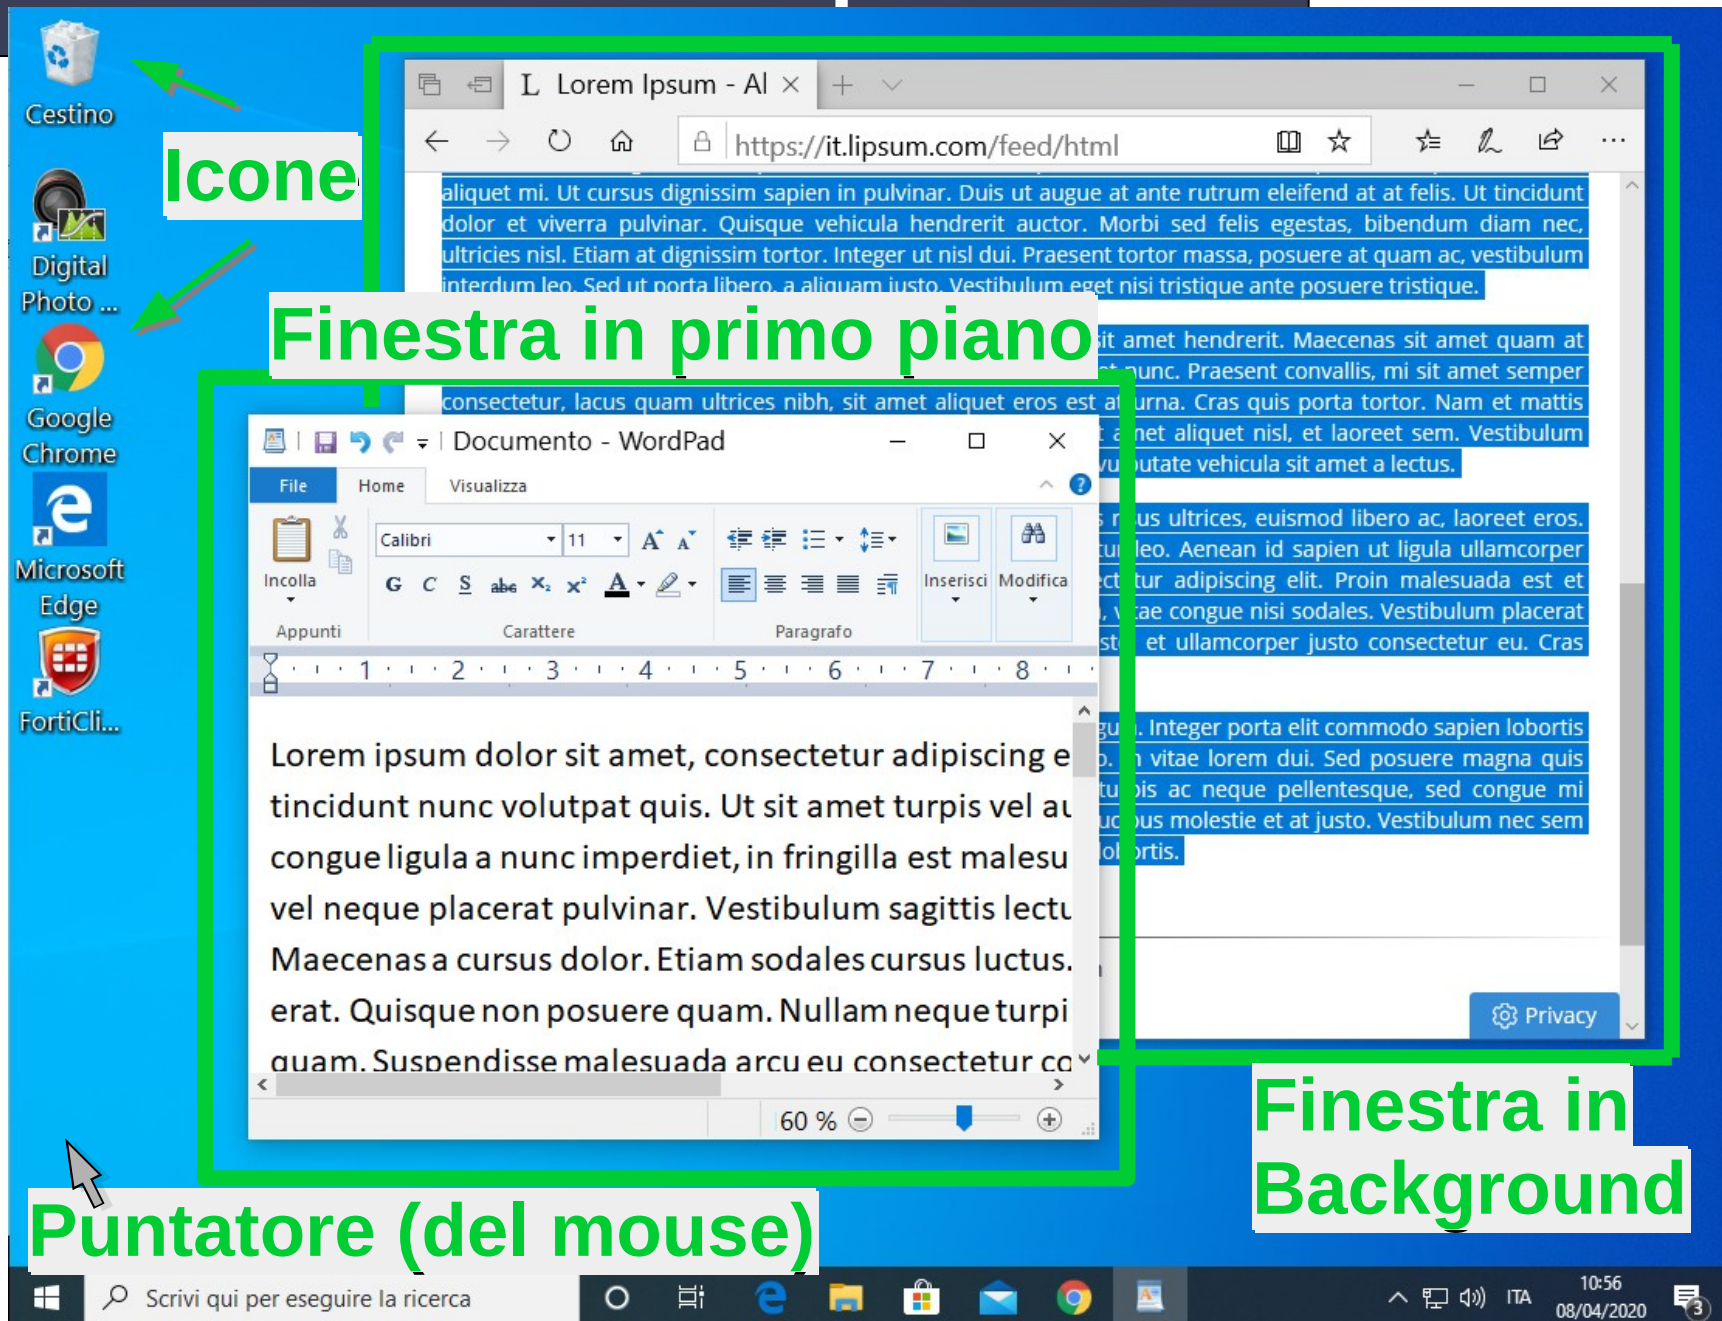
Cestino

Icone

Digital Photo ...

Google Chrome

Microsoft Edge

FortiCli...

Lorem Ipsum - Al ×

https://it.lipsum.com/feed/html

aliquet mi. Ut cursus dignissim sapien in pulvinar. Duis ut augue at ante rutrum eleifend at at felis. Ut tincidunt dolor et viverra pulvinar. Quisque vehicula hendrerit auctor. Morbi sed felis egestas, bibendum diam nec, ultricies nisl. Etiam at dignissim tortor. Integer ut nisl dui. Praesent tortor massa, posuere at quam ac, vestibulum interdum leo. Sed ut porta libero, a aliquam iusto. Vestibulum eget nisi tristique ante posuere tristique.

Finestra in primo piano

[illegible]it amet hendrerit. Maecenas sit amet quam at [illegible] nunc. Praesent convallis, mi sit amet semper consectetur, lacus quam ultrices nibh, sit amet aliquet eros est at urna. Cras quis porta tortor. Nam et mattis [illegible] amet aliquet nisl, et laoreet sem. Vestibulum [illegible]utate vehicula sit amet a lectus.

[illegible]us ultrices, euismod libero ac, laoreet eros. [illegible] leo. Aenean id sapien ut ligula ullamcorper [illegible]tur adipiscing elit. Proin malesuada est et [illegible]ae congue nisi sodales. Vestibulum placerat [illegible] et ullamcorper justo consectetur eu. Cras

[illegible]. Integer porta elit commodo sapien lobortis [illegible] vitae lorem dui. Sed posuere magna quis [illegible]is ac neque pellentesque, sed congue mi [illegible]us molestie et at justo. Vestibulum nec sem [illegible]rtis.

Privacy

Documento - WordPad

File Home Visualizza

Calibri 11

Incolla

Appunti

Carattere

Paragrafo

Inserisci

Modifica

1 2 3 4 5 6 7 8

Lorem ipsum dolor sit amet, consectetur adipiscing e tincidunt nunc volutpat quis. Ut sit amet turpis vel au congue ligula a nunc imperdiet, in fringilla est malesu vel neque placerat pulvinar. Vestibulum sagittis lectu Maecenas a cursus dolor. Etiam sodales cursus luctus. erat. Quisque non posuere quam. Nullam neque turpi quam. Suspendisse malesuada arcu eu consectetur co

60 %

Finestra in Background

Puntatore (del mouse)

Scrivi qui per eseguire la ricerca

ITA

10:56
08/04/2020

3